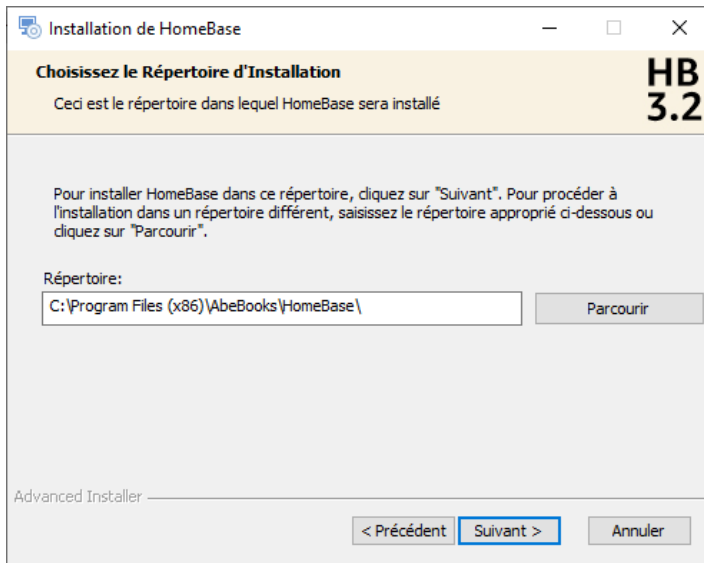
Installation de HomeBase

Choisissez le Répertoire d'Installation

Ceci est le répertoire dans lequel HomeBase sera installé

HB 3.2

Pour installer HomeBase dans ce répertoire, cliquez sur "Suivant". Pour procéder à l'installation dans un répertoire différent, saisissez le répertoire approprié ci-dessous ou cliquez sur "Parcourir".

Répertoire:

C:\Program Files (x86)\AbeBooks\HomeBase\

Parcourir

Advanced Installer

< Précédent

Suivant >

Annuler